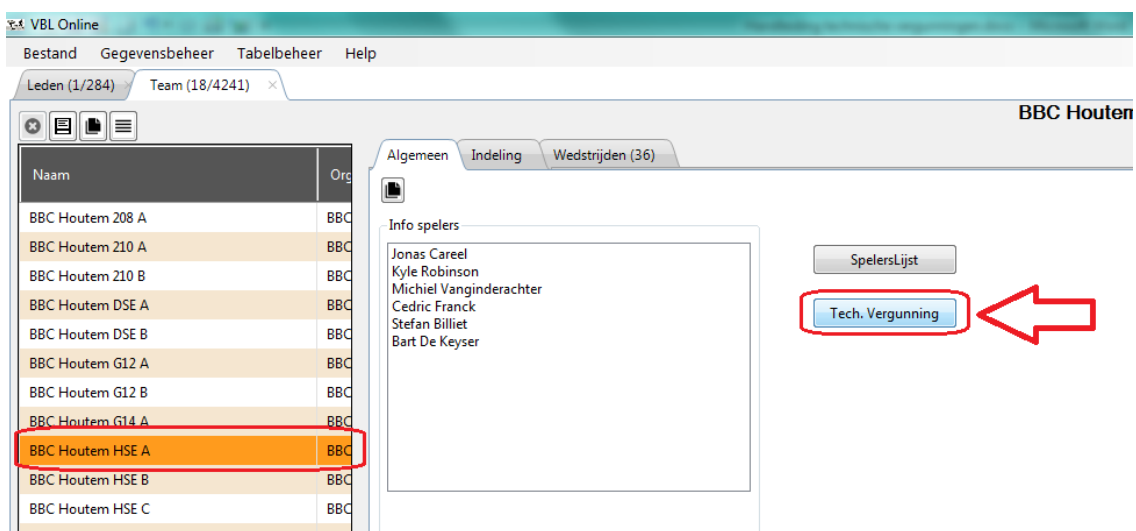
VBL Online

Bestand Gegevensbeheer Tabelbeheer Help

Leden (1/284) Team (18/4241)

BBC Houtem

| Naam | Org |
|---|---|
| BBC Houtem 208 A | BBC |
| BBC Houtem 210 A | BBC |
| BBC Houtem 210 B | BBC |
| BBC Houtem DSE A | BBC |
| BBC Houtem DSE B | BBC |
| BBC Houtem G12 A | BBC |
| BBC Houtem G12 B | BBC |
| BBC Houtem G14 A | BBC |
| BBC Houtem HSE A | BBC |
| BBC Houtem HSE B | BBC |
| BBC Houtem HSE C | BBC |

Algemeen Indeling Wedstrijden (36)

Info spelers

Jonas Careel
Kyle Robinson
Michiel Vanginderachter
Cedric Franck
Stefan Billiet
Bart De Keyser

SpelersLijst

Tech. Vergunning